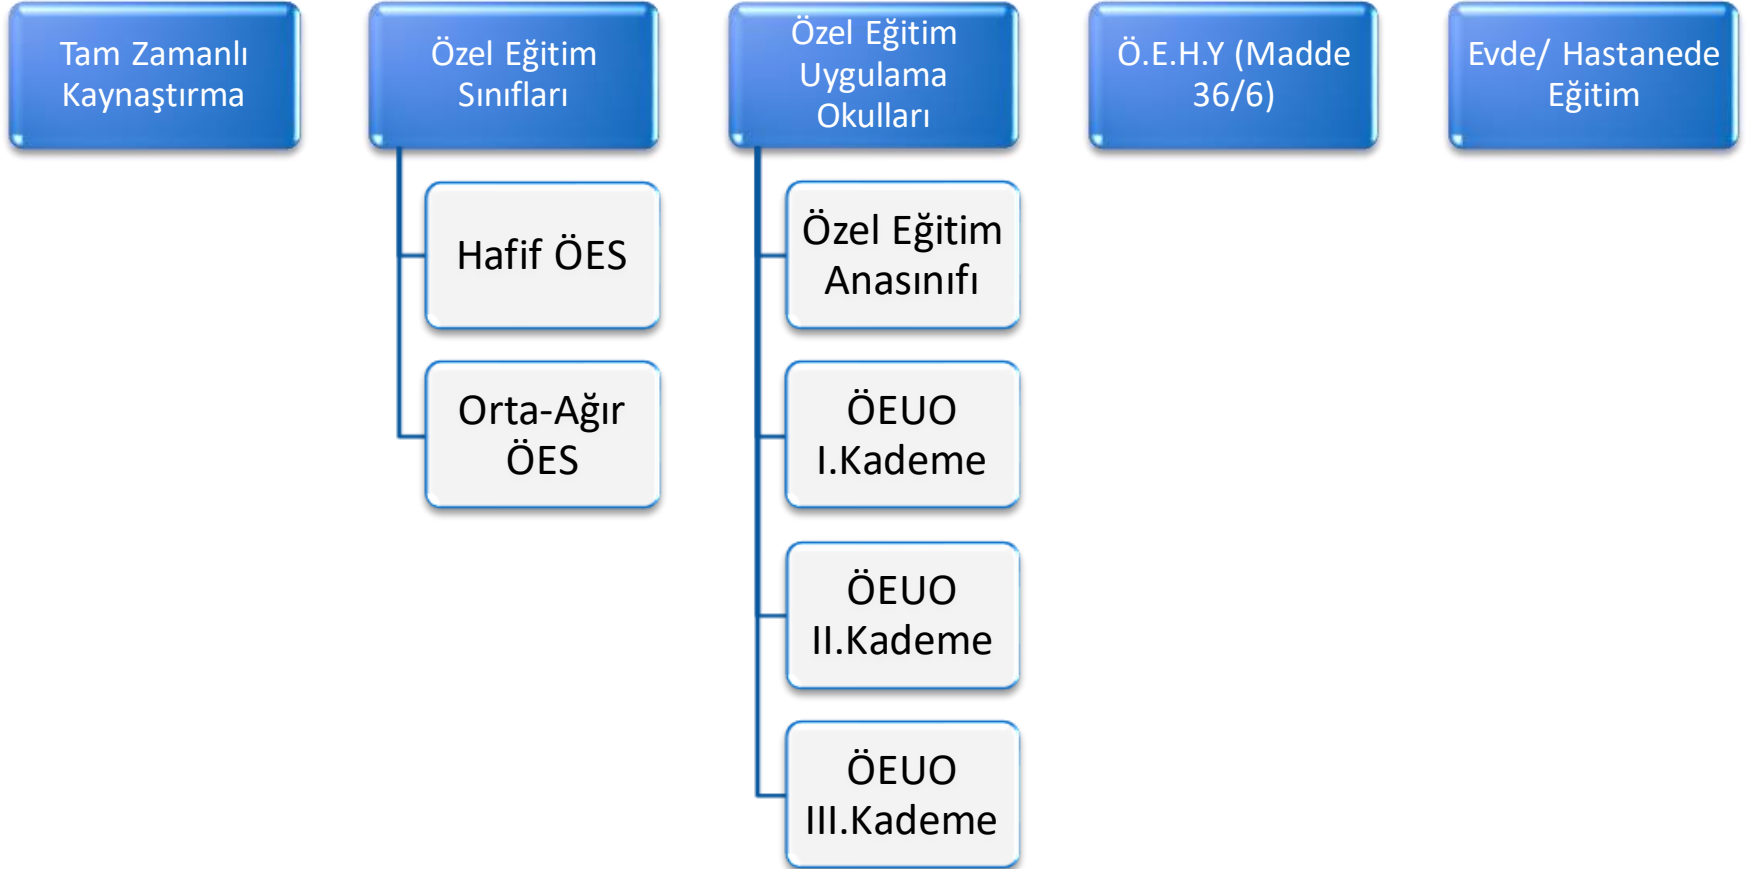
Tam Zamanlı Kaynaştırma

Özel Eğitim Sınıfları

Hafif ÖES

Orta-Ağır ÖES

Özel Eğitim Uygulama Okulları

Özel Eğitim Anasınıfı

ÖEUO I.Kademe

ÖEUO II.Kademe

ÖEUO III.Kademe

Ö.E.H.Y (Madde 36/6)

Evde/ Hastanede Eğitim